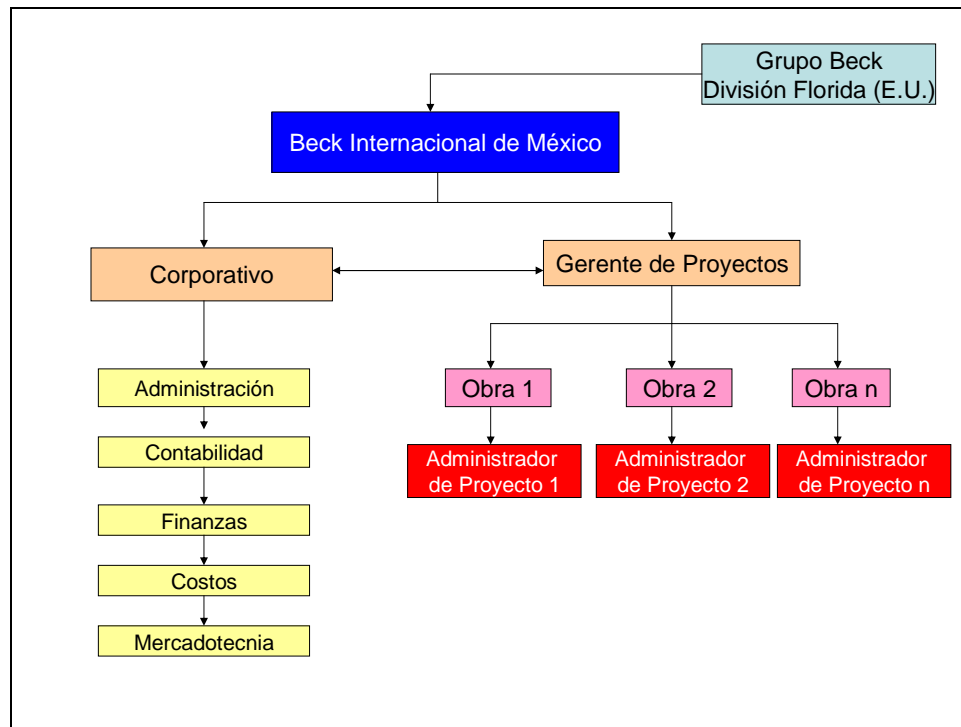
Grupo Beck
División Florida (E.U.)

Beck Internacional de México

Corporativo

Gerente de Proyectos

Administración

Contabilidad

Finanzas

Costos

Mercadotecnia

Obra 1

Obra 2

Obra n

Administrador de Proyecto 1

Administrador de Proyecto 2

Administrador de Proyecto n